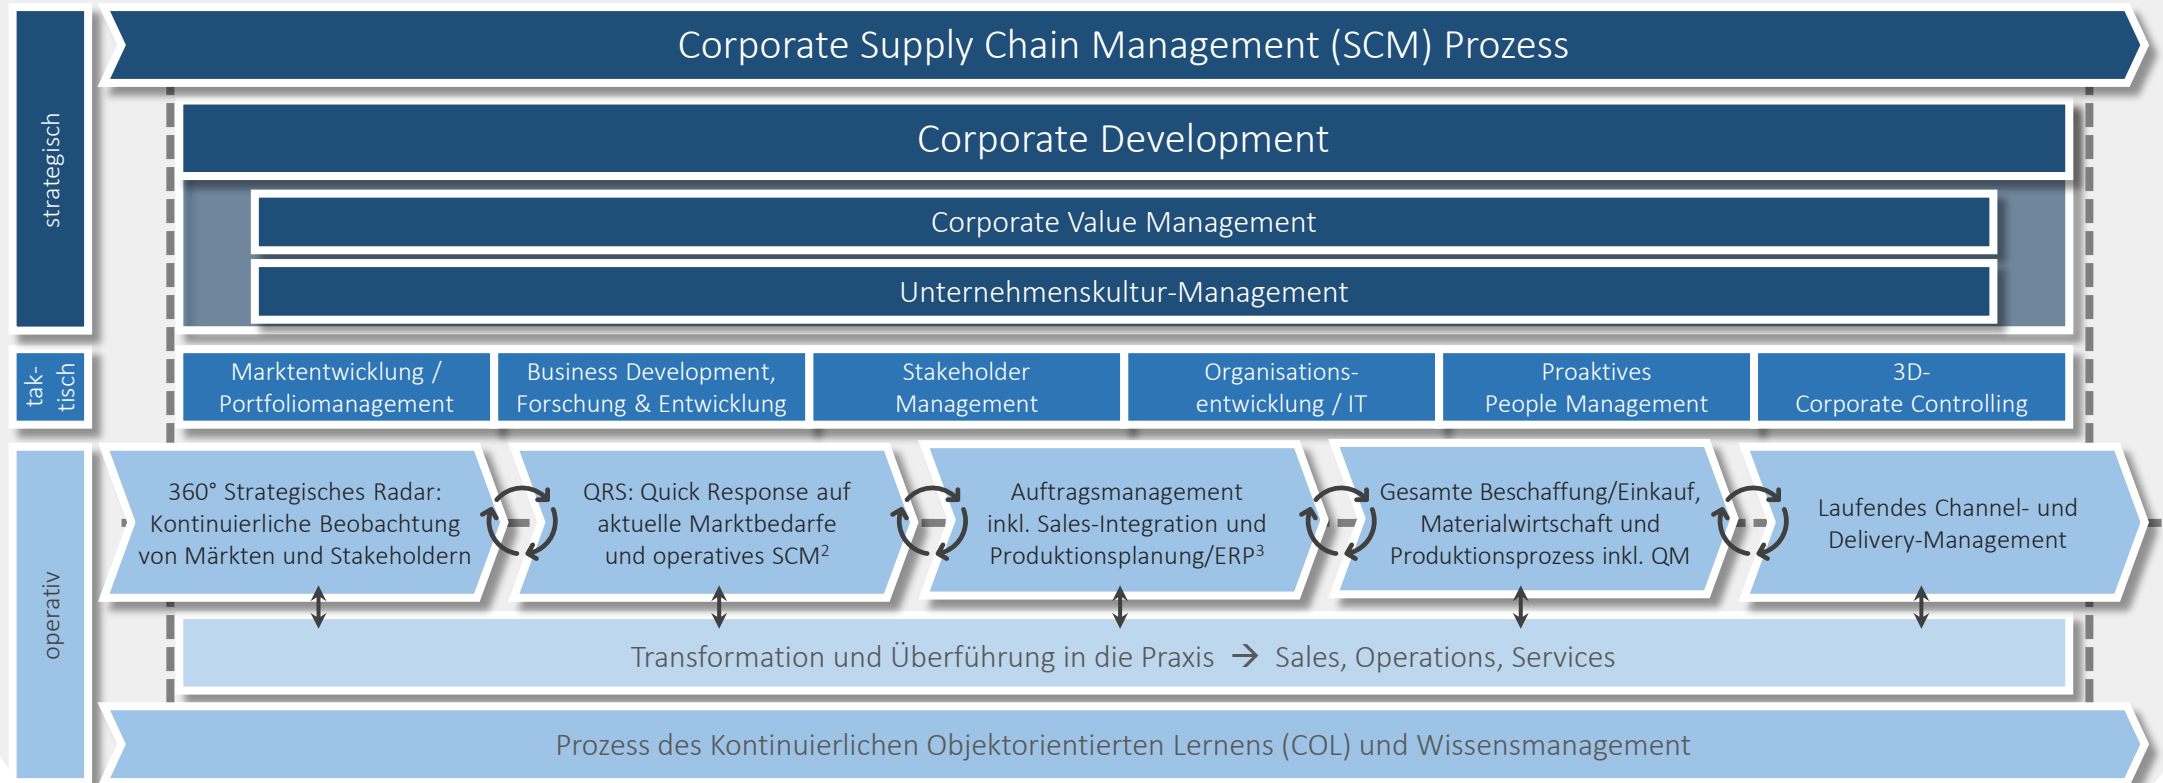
strategisch

Corporate Supply Chain Management (SCM) Prozess

Corporate Development

Corporate Value Management

Unternehmenskultur-Management

tak-tisch

Marktentwicklung / Portfoliomanagement

Business Development, Forschung & Entwicklung

Stakeholder Management

Organisationsentwicklung / IT

Proaktives People Management

3D-Corporate Controlling

operativ

360° Strategisches Radar: Kontinuierliche Beobachtung von Märkten und Stakeholdern

QRS: Quick Response auf aktuelle Marktbedarfe und operatives SCM$^2$

Auftragsmanagement inkl. Sales-Integration und Produktionsplanung/ERP$^3$

Gesamte Beschaffung/Einkauf, Materialwirtschaft und Produktionsprozess inkl. QM

Laufendes Channel- und Delivery-Management

Transformation und Überführung in die Praxis → Sales, Operations, Services

Prozess des Kontinuierlichen Objektorientierten Lernens (COL) und Wissensmanagement